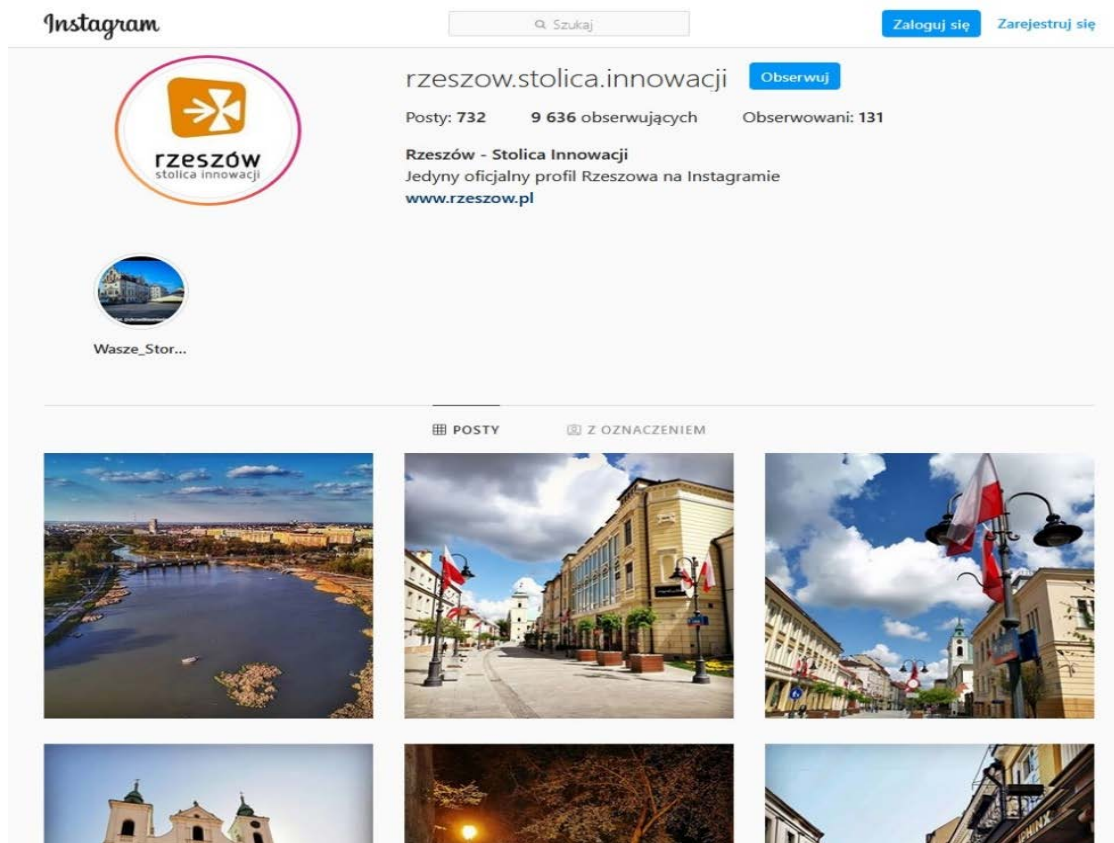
Instagram

Szukaj

Zaloguj się Zarejestruj się

rzeszów
stolica innowacji

rzeszow.stolica.innowacji Obserwuj

Posty: 732 9 636 obserwujących Obserwowani: 131

Rzeszów - Stolica Innowacji
Jedyny oficjalny profil Rzeszowa na Instagramie
www.rzeszow.pl

Wasze_Stor...

POSTY Z OZNACZENIEM

SPHINX